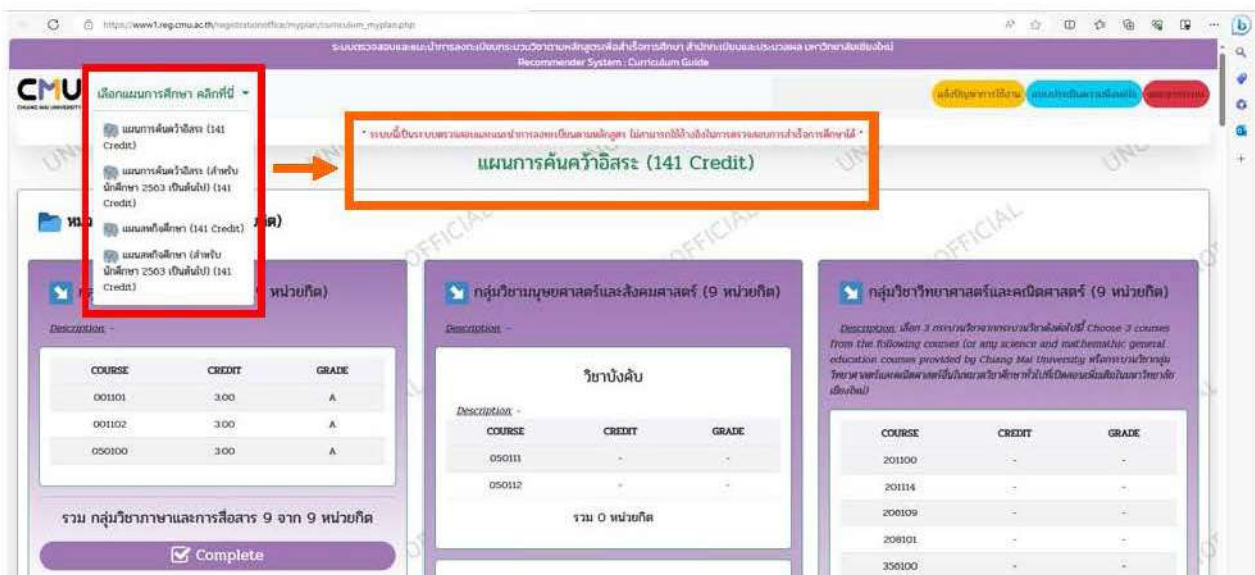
https://www1.reg.cmu.ac.th/registrationoffice/myplan/curriculum_myplan.php

ระบบตรวจสอบและแนะนำการลงทะเบียนกระบวนวิชาตามหลักสูตรเพื่อสำเร็จการศึกษา สำนักทะเบียนและประมวลผล มหาวิทยาลัยเชียงใหม่
Recommender System : Curriculum Guide

CMU
CHIANG MAI UNIVERSITY

เลือกแผนการศึกษา คลิกที่นี่

แผนการค้นคว้าอิสระ (141 Credit)
แผนการค้นคว้าอิสระ (สำหรับนักศึกษา 2563 เป็นต้นไป) (141 Credit)
แผนสหกิจศึกษา (141 Credit)
แผนสหกิจศึกษา (สำหรับนักศึกษา 2563 เป็นต้นไป) (141 Credit)

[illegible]

* ระบบนี้เป็นระบบตรวจสอบและแนะนำการลงทะเบียนตามหลักสูตร ไม่สามารถใช้อ้างอิงในการตรวจสอบการสำเร็จการศึกษาได้ *

แผนการค้นคว้าอิสระ (141 Credit)

หม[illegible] ต)

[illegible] 9 หน่วยกิต)

Description -

| COURSE | CREDIT | GRADE |
|---|---|---|
| 001101 | 3.00 | A |
| 001102 | 3.00 | A |
| 050100 | 3.00 | A |

รวม กลุ่มวิชาภาษาและการสื่อสาร 9 จาก 9 หน่วยกิต

Complete

กลุ่มวิชามนุษยศาสตร์และสังคมศาสตร์ (9 หน่วยกิต)

Description -

วิชาบังคับ

Description -

| COURSE | CREDIT | GRADE |
|---|---|---|
| 050111 | - | - |
| 050112 | - | - |

รวม 0 หน่วยกิต

กลุ่มวิชาวิทยาศาสตร์และคณิตศาสตร์ (9 หน่วยกิต)

Description เลือก 3 กระบวนวิชาจากกระบวนวิชาดังต่อไปนี้ Choose 3 courses from the following courses (or any science and mathematic general education courses provided by Chiang Mai University หรือกระบวนวิชากลุ่มวิทยาศาสตร์และคณิตศาสตร์อื่นในหมวดวิชาศึกษาทั่วไปที่เปิดสอนเพิ่มเติมในมหาวิทยาลัยเชียงใหม่)

| COURSE | CREDIT | GRADE |
|---|---|---|
| 201100 | - | - |
| 201114 | - | - |
| 206109 | - | - |
| 208101 | - | - |
| 356100 | - | - |

UNOFFICIAL